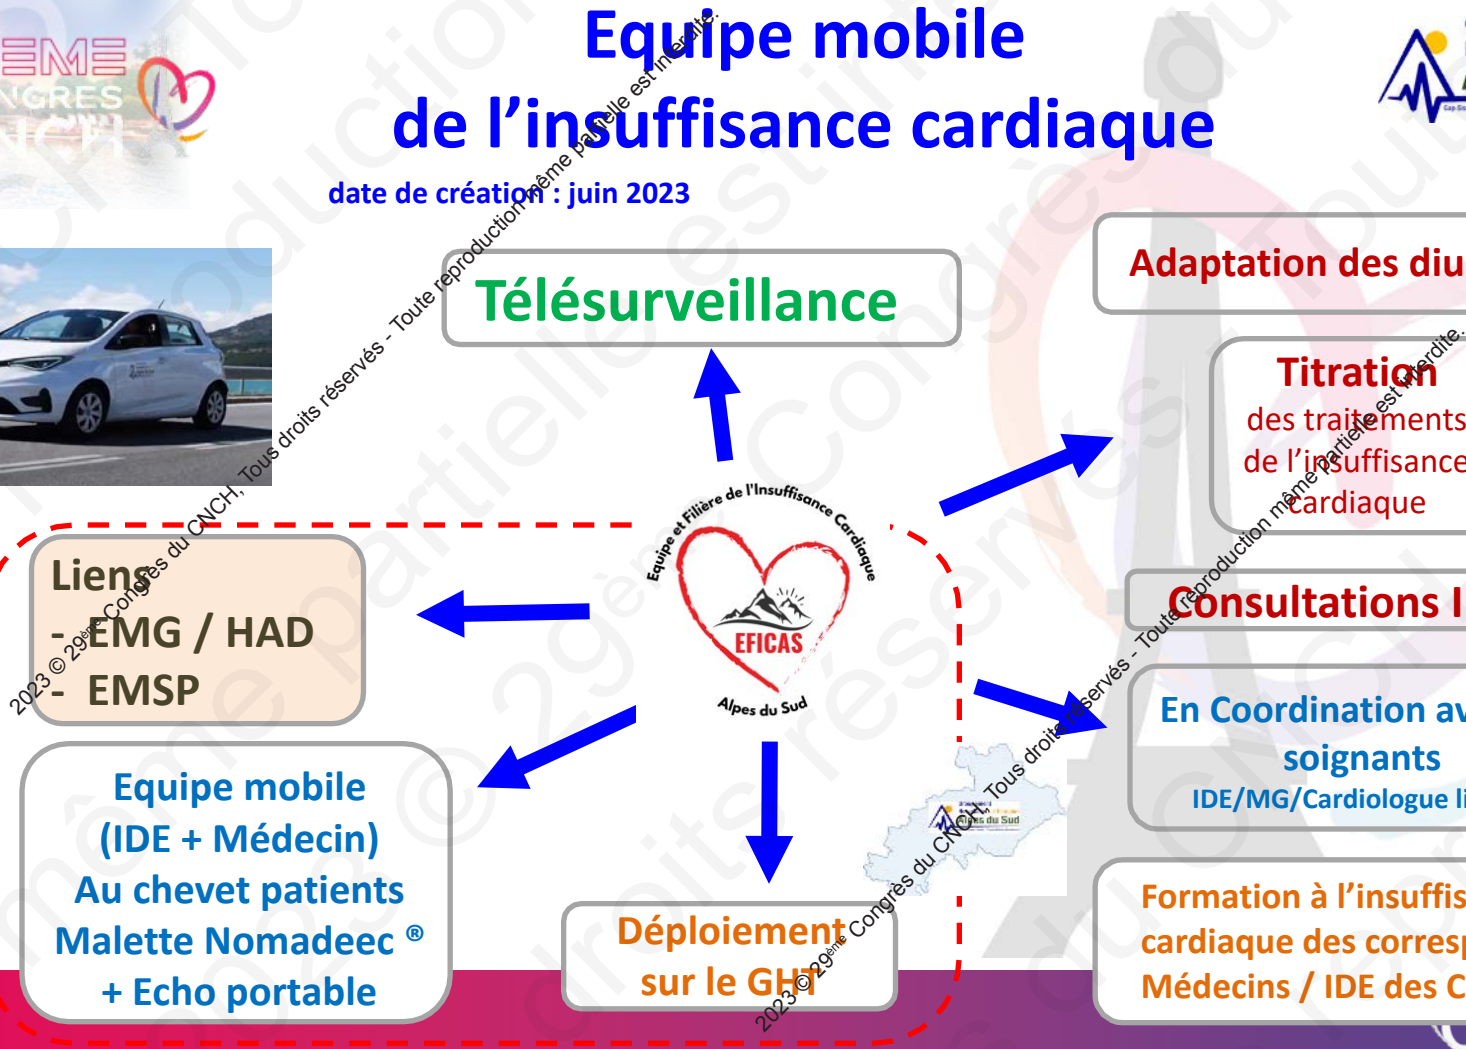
EME
NGRES
NCH

Equipe mobile
de l'insuffisance cardiaque

date de création : juin 2023

Télésurveillance

Adaptation des diu

Titration
des traitements
de l'insuffisance
cardiaque

Consultations I

En Coordination av
soignants
IDE/MG/Cardiologue li

Formation à l'insuffis
cardiaque des corresp
Médecins / IDE des C

Equipe et Filière de l'Insuffisance Cardiaque
EFICAS
Alpes du Sud

Liens
- EMG / HAD
- EMSP

Equipe mobile
(IDE + Médecin)
Au chevet patients
Malette Nomadeec ®
+ Echo portable

Déploiement
sur le GHT

Alpes du Sud

2023 © 29ème Congrès du CNCH, Tous droits réservés - Toute reproduction même partielle est interdite.

2023 © 29ème Congrès du CNCH, Tous droits réservés - Toute reproduction même partielle est interdite.